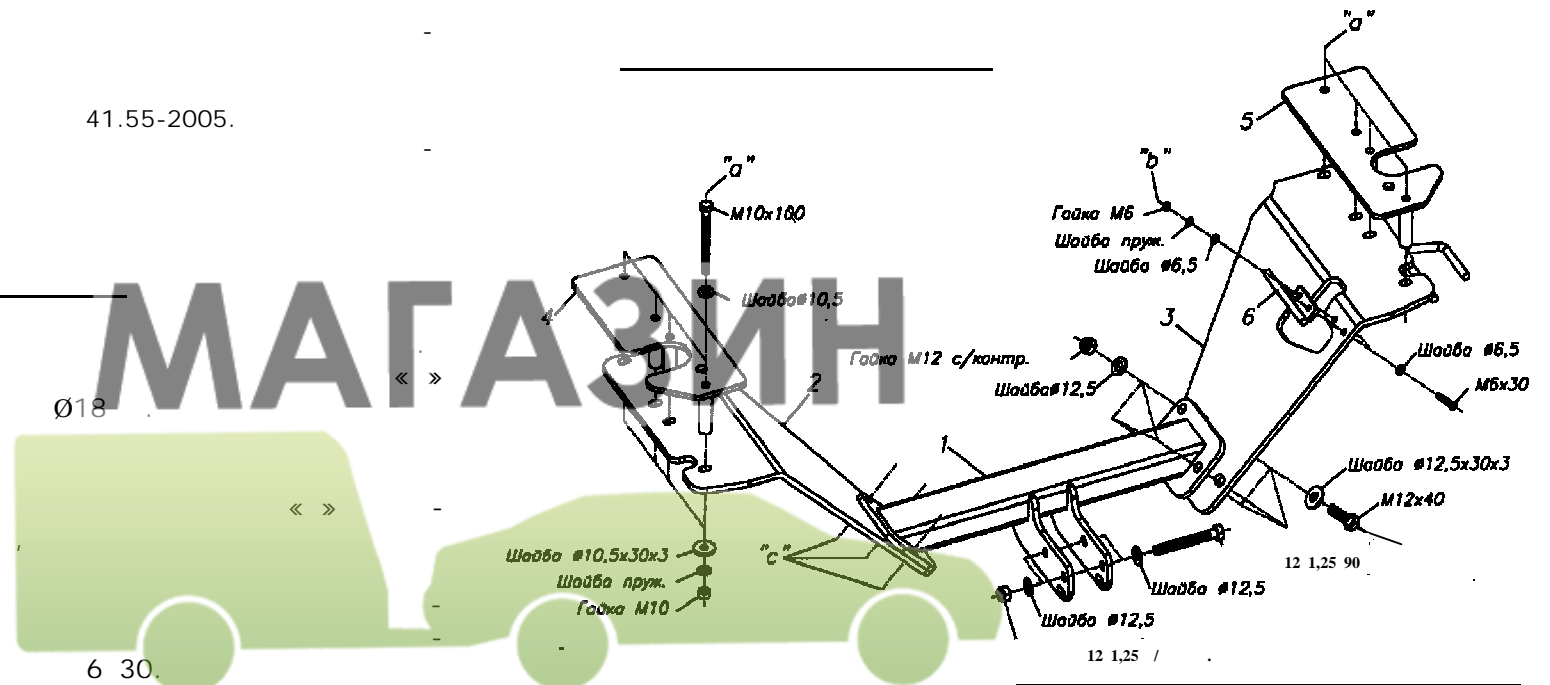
41.55-2005.

МАГАЗИН

« »

Ø18

« »

6 30.

"a"

M10x100

Шайба Ø10,5

4

2

Шайба Ø10,5x30x3

Шайба пруж.

Гайка M10

"c"

"a"

5

"b"

Гайка M6

Шайба пруж.

Шайба Ø6,5

3

6

Гайка M12 с/контр.

Шайба Ø12,5

1

Шайба Ø6,5

M6x30

Шайба Ø12,5x30x3

M12x40

12 1,25 90

Шайба Ø12,5

Шайба Ø12,5

12 1,25 /